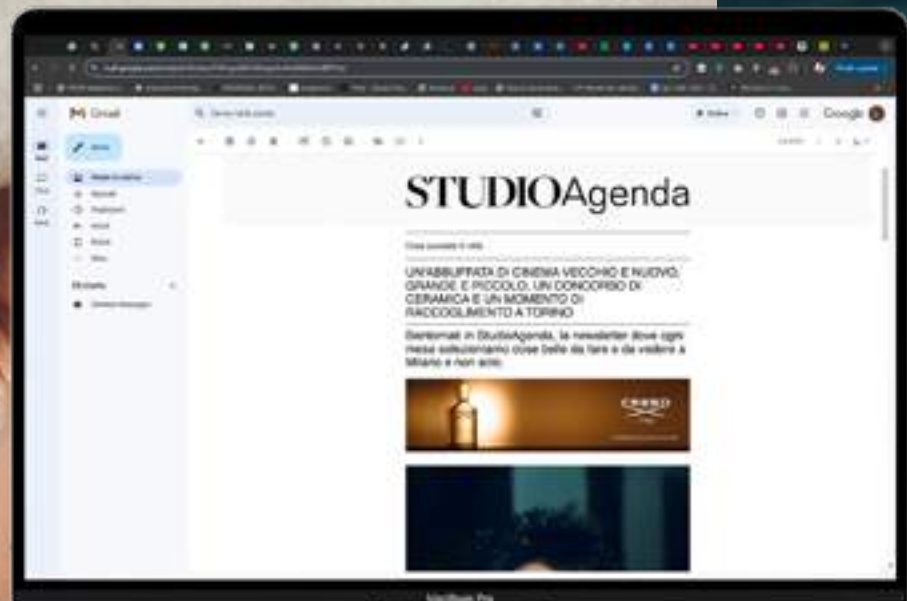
Gmail

Google

STUDIOAgenda

Cose possibili in città

UN'ABBUFFATA DI CINEMA VECCHIO E NUOVO, GRANDE E PICCOLO, UN CONCORSO DI CERAMICA E UN MOMENTO DI RACCOGLIMENTO A TORINO

Bentornati in StudioAgenda, la newsletter dove ogni mese selezioniamo cose belle da fare e da vedere a Milano e non solo.

CREED

MacBook Pro